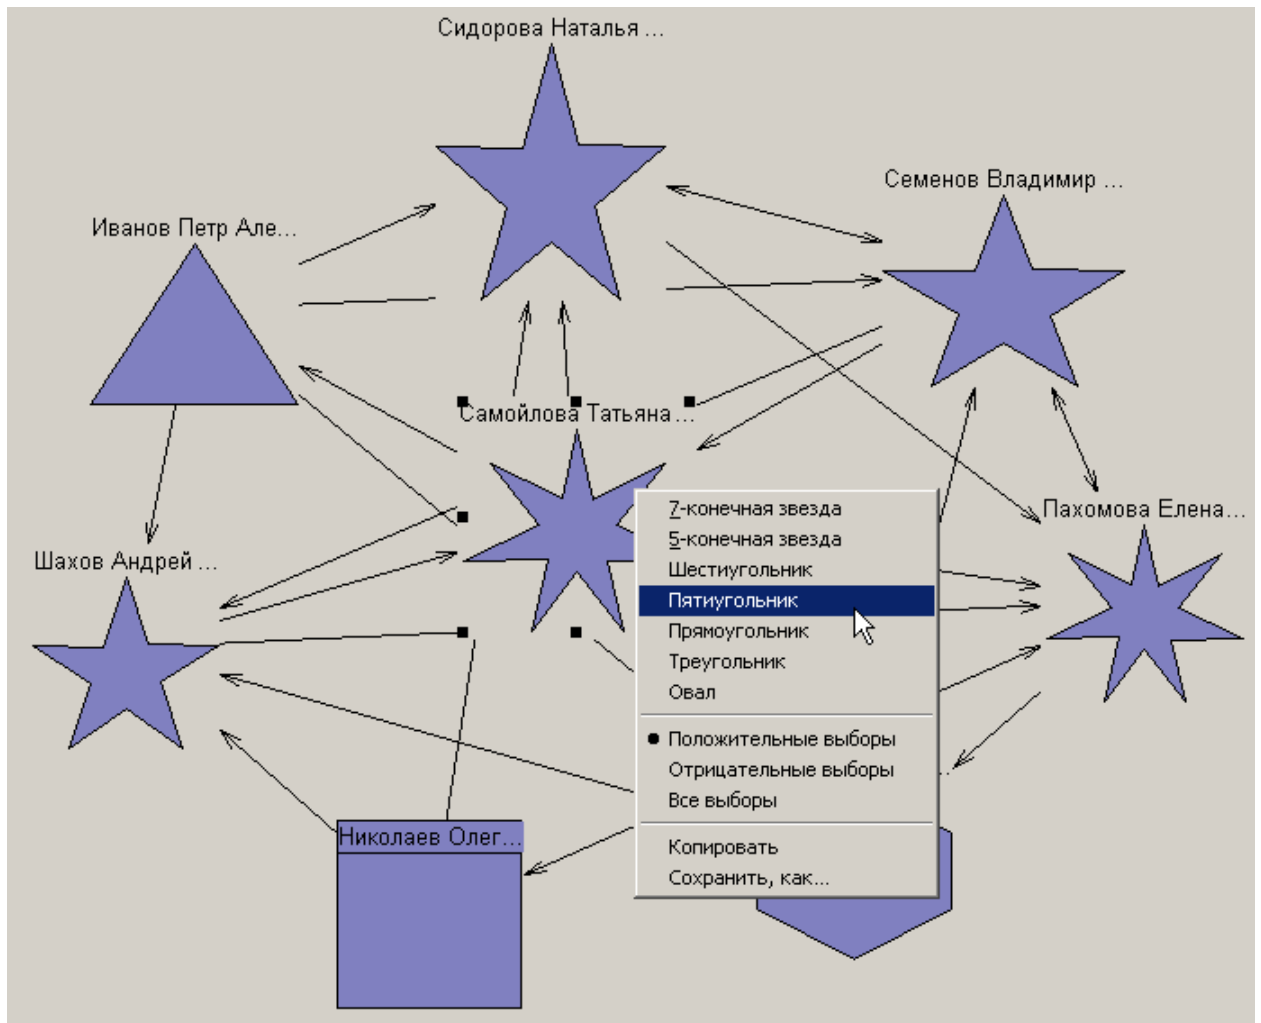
Сидорова Наталья ...

Семенов Владимир ...

Иванов Петр Але...

Самойлова Татьяна ...

Пахомова Елена...

Шахов Андрей ...

Николаев Олег...

7-конечная звезда
5-конечная звезда
Шестиугольник
Пятиугольник
Прямоугольник
Треугольник
Овал

Положительные выборы
Отрицательные выборы
Все выборы

Копировать
Сохранить, как...